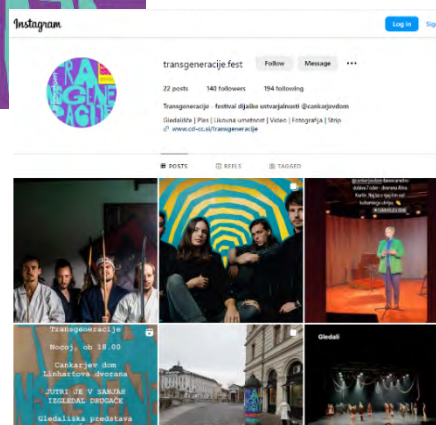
Instagram

Log in

Sig

TRANSGENERACIJE

transgeneracije.fest

Follow

Message

22 posts

140 followers

194 following

Transgeneracije - festival dijaške ustvarjalnosti @cankarjevdom

Gledališče | Ples | Likovna umetnost | Video | Fotografija | Strip

www.cd-cc.si/transgeneracije

POSTS

REELS

TAGGED

Transgeneracije

Nocoj, ob 18.00

Cankarjev dom

Linhartova dvorana

JUTRI JE V SANJAH

IZGLEDAL DRUGAČE

Gledališka predstava

Gledali

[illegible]